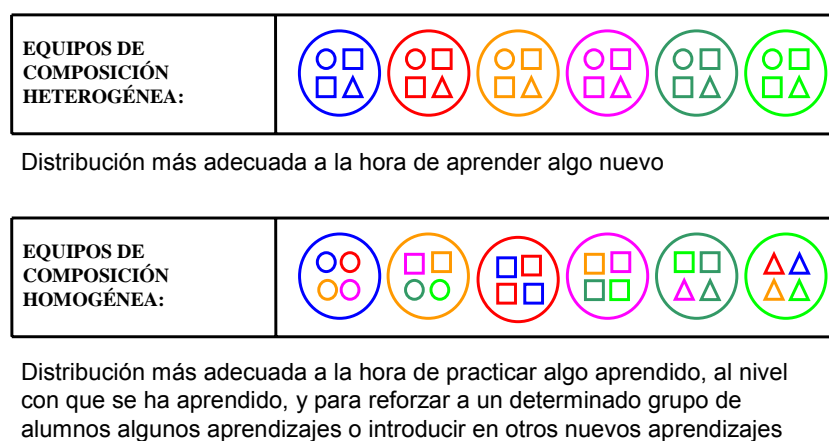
| EQUIPOS DE COMPOSICIÓN HETEROGÉNEA: | |
|---|---|

Distribución más adecuada a la hora de aprender algo nuevo

| EQUIPOS DE COMPOSICIÓN HOMOGÉNEA: | |
|---|---|

Distribución más adecuada a la hora de practicar algo aprendido, al nivel con que se ha aprendido, y para reforzar a un determinado grupo de alumnos algunos aprendizajes o introducir en otros nuevos aprendizajes